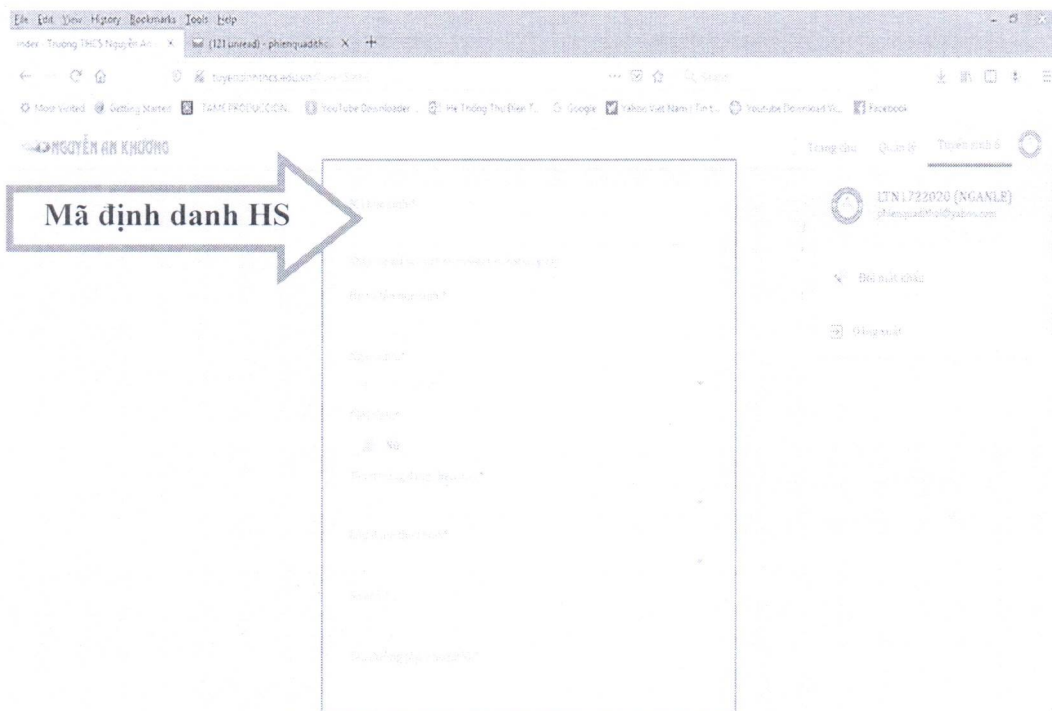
File Edit View History Bookmarks Tools Help

Index - Trường THCS Nguyễn An ... × (121 unread) - phienquadithoi × +

tuyensinhthcs.edu.vn

Most Visited Getting Started TAM PRODUCTION YouTube Downloader Hệ Thống Thư Điện T... Google Yahoo Việt Nam | Tin t... Youtube Download Vi... Facebook

NGUYỄN AN KHƯƠNG

Trang chủ Quản lý Tuyển sinh 6

Mã định danh HS

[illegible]

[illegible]

Họ và tên học sinh *

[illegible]

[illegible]

Nữ

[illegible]

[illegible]

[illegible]

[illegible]

LTN1722020 (NGANLE)
phienquadithoi@yahoo.com

Đổi mật khẩu

Đăng xuất